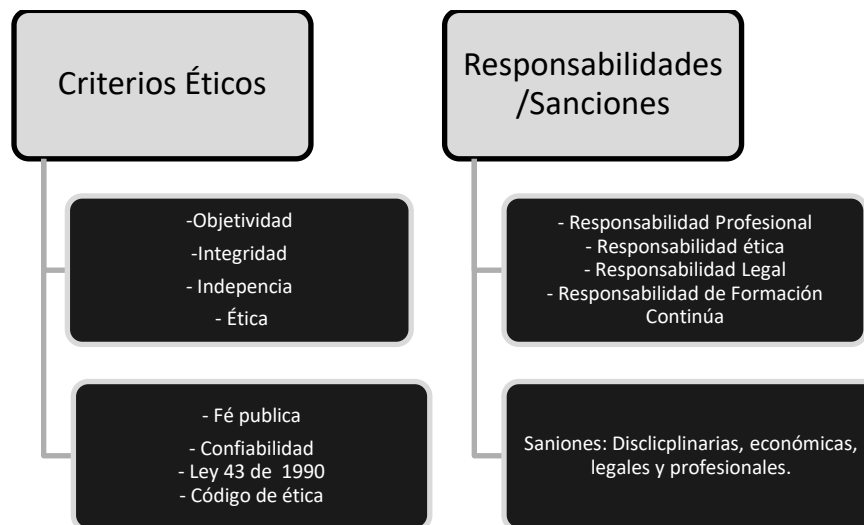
Criterios Éticos

-Objetividad
-Integridad
- Indepencia
- Ética

- Fé publica
- Confiabilidad
- Ley 43 de 1990
- Código de ética

Responsabilidades /Sanciones

- Responsabilidad Profesional
- Responsabilidad ética
- Responsabilidad Legal
- Responsabilidad de Formación Continúa

Saniones: Disclicplinarias, económicas, legales y profesionales.